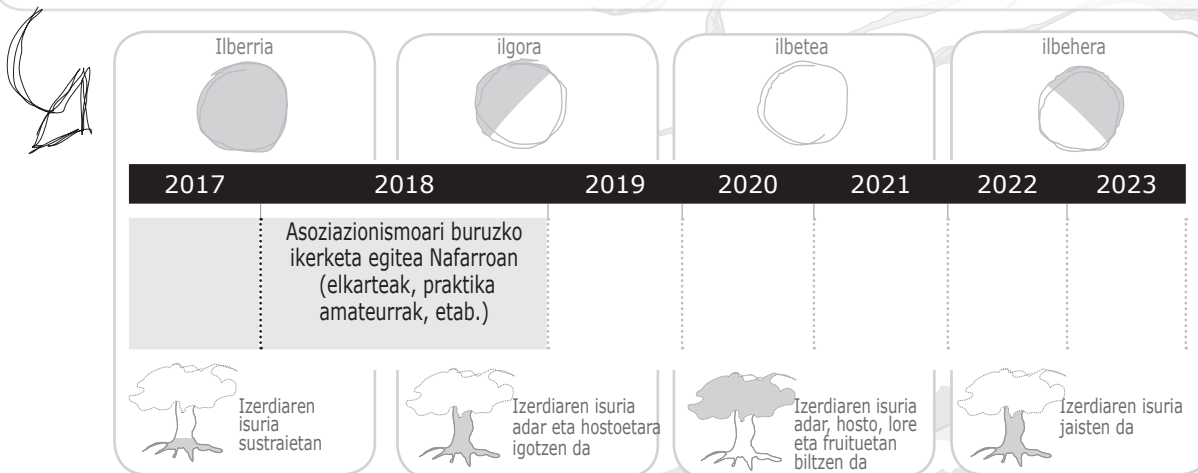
Ilberria

ilgora

ilbetea

ilbehera

| 2017 | 2018 | 2019 | 2020 | 2021 | 2022 | 2023 |
|---|---|---|---|---|---|---|

Asoziazionismoari buruzko ikerketa egitea Nafarroan (elkarteak, praktika amateurrak, etab.)

Izerdiaren isuria sustraietan

Izerdiaren isuria adar eta hostoetara igotzen da

Izerdiaren isuria adar, hosto, lore eta fruituetan biltzen da

Izerdiaren isuria jaisten da